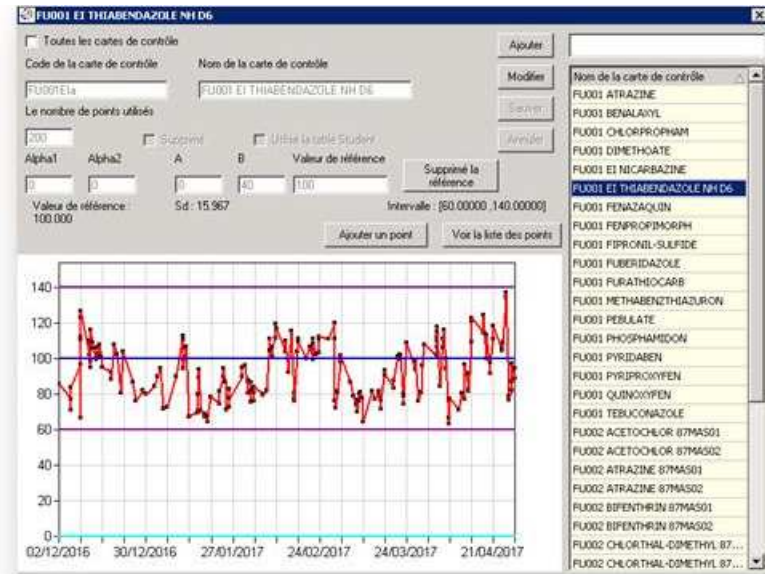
FU001 EI THIABENDAZOLE NH D6

Toutes les cartes de contrôle

Code de la carte de contrôle
FU001EIa

Nom de la carte de contrôle
FU001 EI THIABENDAZOLE NH D6

Le nombre de points utilisés
200

Supprimé

Utilise la table Student

Alpha1
0

Alpha2
0

A
0

B
40

Valeur de référence
100

Supprimé la référence

Valeur de référence : 100.000

Sd : 15.967

Intervalle : [60.00000 ,140.00000]

Ajouter un point

Voir la liste des points

Ajouter

Modifier

Sauver

Annuler

| Nom de la carte de contrôle |
|---|
| FU001 ATRAZINE |
| FU001 BENALAXYL |
| FU001 CHLORPROPHAM |
| FU001 DIMETHOATE |
| FU001 EI NICARBAZINE |
| FU001 EI THIABENDAZOLE NH D6 |
| FU001 FENAZAQUIN |
| FU001 FENPROPIMORPH |
| FU001 FIPRONIL-SULFIDE |
| FU001 FUBERIDAZOLE |
| FU001 FURATHIOCARB |
| FU001 METHABENZTHIAZURON |
| FU001 PEBULATE |
| FU001 PHOSPHAMIDON |
| FU001 PYRIDABEN |
| FU001 PYRIPROXYFEN |
| FU001 QUINOXYFEN |
| FU001 TEBUCONAZOLE |
| FU002 ACETOCHLOR 87MAS01 |
| FU002 ACETOCHLOR 87MAS02 |
| FU002 ATRAZINE 87MAS01 |
| FU002 ATRAZINE 87MAS02 |
| FU002 BIFENTHRIN 87MAS01 |
| FU002 BIFENTHRIN 87MAS02 |
| FU002 CHLORTHAL-DIMETHYL 87... |
| FU002 CHLORTHAL-DIMETHYL 87... |

140
120
100
80
60
40
20
0

02/12/2016 30/12/2016 27/01/2017 24/02/2017 24/03/2017 21/04/2017